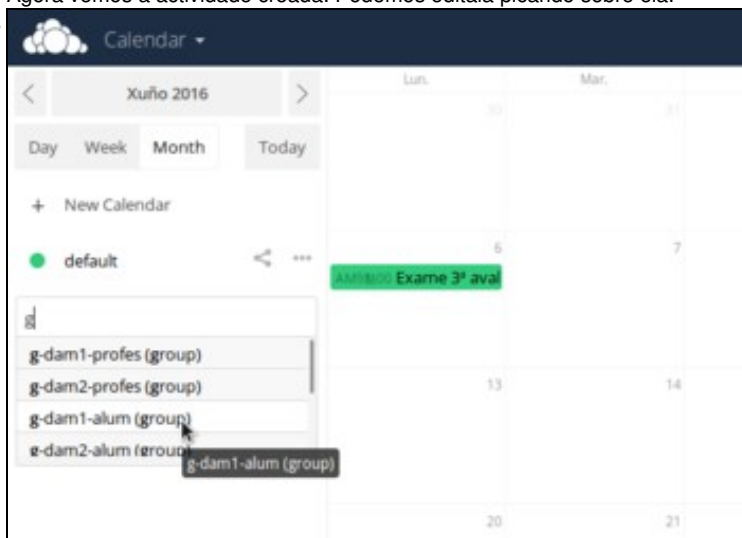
Agora vemos a actividade creada. Podemos editala picando sobre ela.

Calendar

Xuño 2016

Day Week Month Today

+ New Calendar

default

g

g-dam1-profes (group)

g-dam2-profes (group)

g-dam1-alum (group)

g-dam2-alum (group)

g-dam1-alum (group)

Lun. Mar.

30 31

6 7

AM08:00 Exame 3ª aval

13 14

20 21